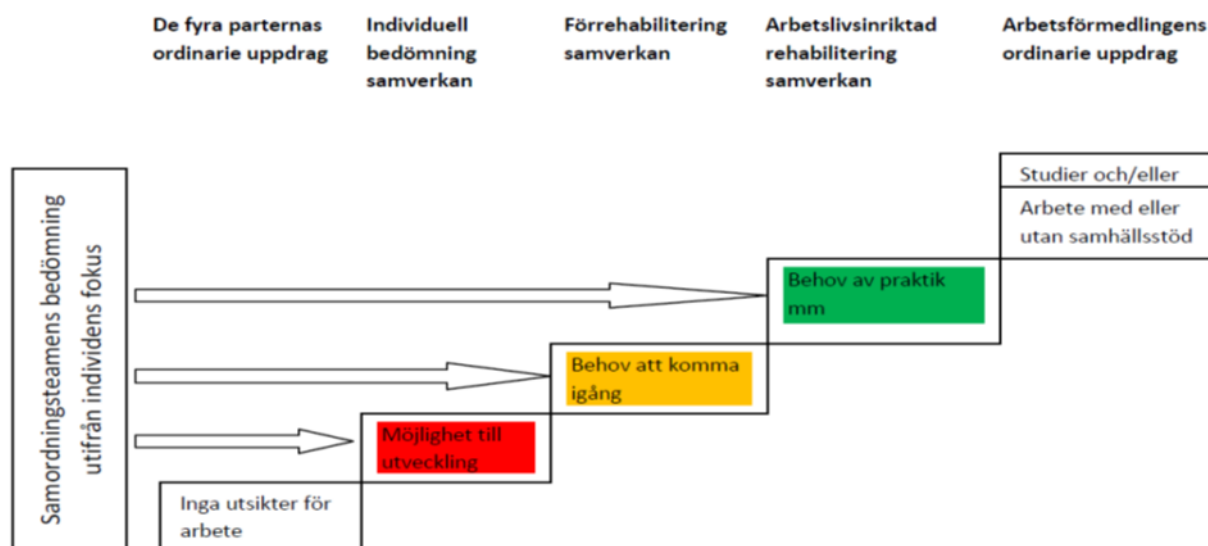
De fyra parternas ordinarie uppdrag

Individuell bedömning samverkan

Förrehabilitering samverkan

Arbetslivsinriktad rehabilitering samverkan

Arbetsförmedlingens ordinarie uppdrag

Samordningsteamens bedömning utifrån individens fokus

Studier och/eller

Arbete med eller utan samhällsstöd

Behov av praktik mm

Behov att komma igång

Möjlighet till utveckling

Inga utsikter för arbete